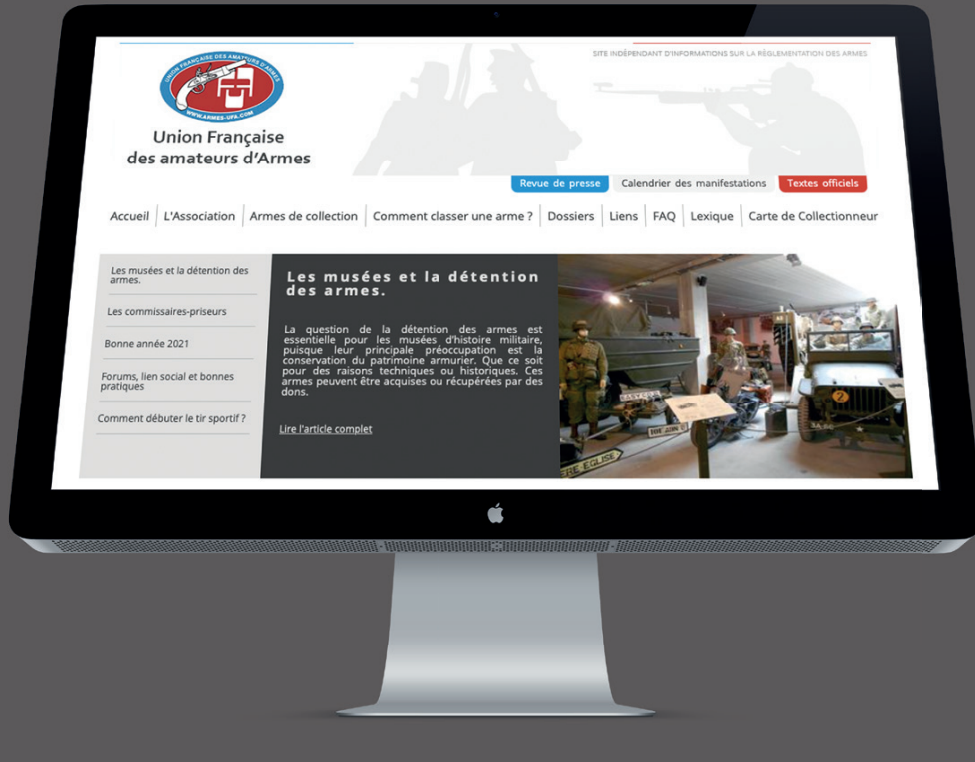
UNION FRANÇAISE DES AMATEURS D'ARMES
WWW.ARMES-UFA.COM

Union Française
des amateurs d'Armes

SITE INDÉPENDANT D'INFORMATIONS SUR LA RÉGLEMENTATION DES ARMES

Revue de presse | Calendrier des manifestations | Textes officiels

Accueil | L'Association | Armes de collection | Comment classer une arme ? | Dossiers | Liens | FAQ | Lexique | Carte de Collectionneur

Les musées et la détention des armes.

Les commissaires-priseurs

Bonne année 2021

Forums, lien social et bonnes pratiques

Comment débuter le tir sportif ?

Les musées et la détention des armes.

La question de la détention des armes est essentielle pour les musées d'histoire militaire, puisque leur principale préoccupation est la conservation du patrimoine armurier. Que ce soit pour des raisons techniques ou historiques. Ces armes peuvent être acquises ou récupérées par des dons.

Lire l'article complet

ERE EGLISE